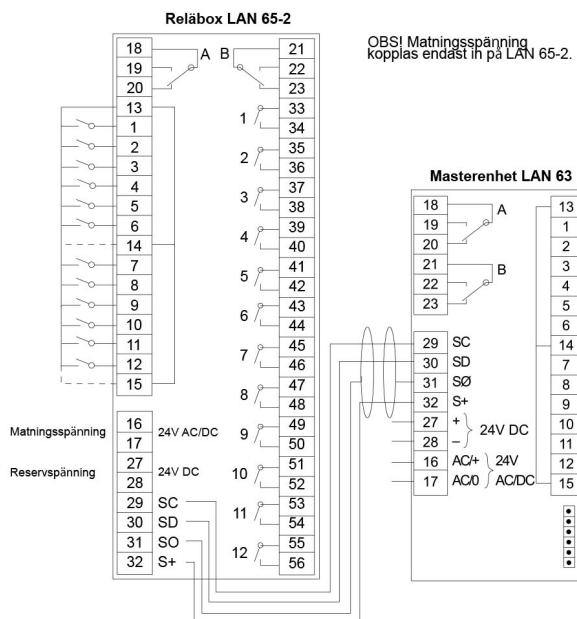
Reläbox LAN 65-2

OBS! Matningsspänning kopplas endast in på LAN 65-2.

18
19
20
A
B
21
22
23
13
1
2
3
4
5
6
14
7
8
9
10
11
12
15

1
33
34
2
35
36
3
37
38
4
39
40
5
41
42
6
43
44
7
45
46
8
47
48
9
49
50
10
51
52
11
53
54
12
55
56

Matningsspänning
16
17
24V AC/DC
Reservspänning
27
28
24V DC
29 SC
30 SD
31 SO
32 S+

Masterenhet LAN 63

18
19
20
A
21
22
23
B
29 SC
30 SD
31 SØ
32 S+
27 +
28 –
24V DC
16 AC/+
17 AC/0
24V AC/DC

13
1
2
3
4
5
6
14
7
8
9
10
11
12
15